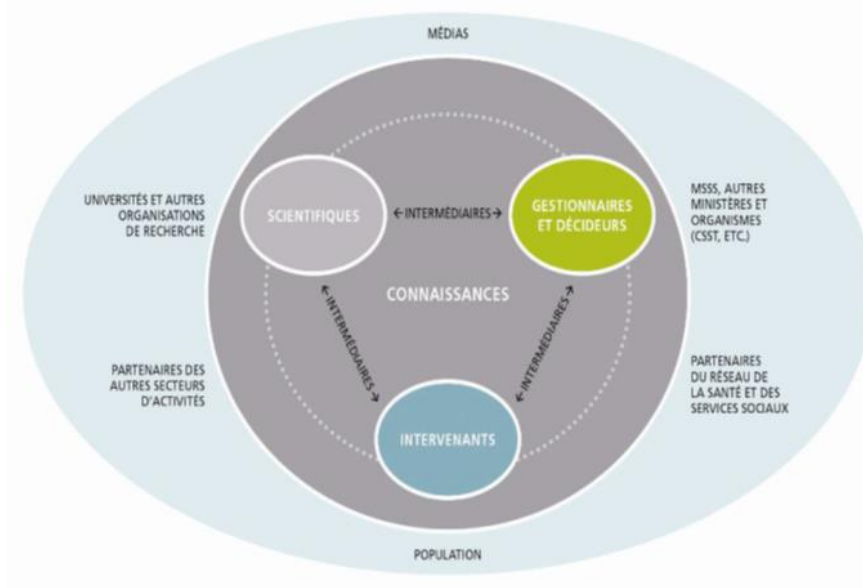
MÉDIAS

UNIVERSITÉS ET AUTRES ORGANISATIONS DE RECHERCHE

SCIENTIFIQUES

← INTERMÉDIAIRES →

GESTIONNAIRES ET DÉCIDEURS

MSSS, AUTRES MINISTÈRES ET ORGANISMES (CSST, ETC.)

CONNAISSANCES

← INTERMÉDIAIRES →

← INTERMÉDIAIRES →

PARTENAIRES DES AUTRES SECTEURS D'ACTIVITÉS

PARTENAIRES DU RÉSEAU DE LA SANTÉ ET DES SERVICES SOCIAUX

INTERVENANTS

POPULATION